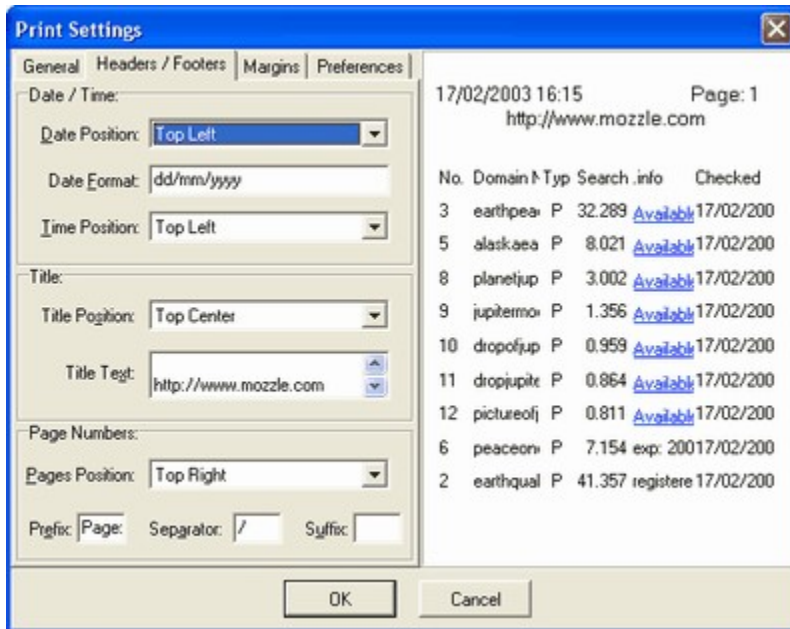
Print Settings

General | Headers / Footers | Margins | Preferences

Date / Time:

Date Position: Top Left

Date Format: dd/mm/yyyy

Time Position: Top Left

Title:

Title Position: Top Center

Title Text: http://www.mozzle.com

Page Numbers:

Pages Position: Top Right

Prefix: Page: Separator: / Suffix:

17/02/2003 16:15 Page: 1
http://www.mozzle.com

| No. | Domain N | Typ | Search | .info | Checked |
|---|---|---|---|---|---|
| 3 | earthpea | P | 32.289 | Availabl | 17/02/200 |
| 5 | alaskaea | P | 8.021 | Availabl | 17/02/200 |
| 8 | planetjup | P | 3.002 | Availabl | 17/02/200 |
| 9 | jupitermo | P | 1.356 | Availabl | 17/02/200 |
| 10 | dropofjup | P | 0.959 | Availabl | 17/02/200 |
| 11 | dropjupite | P | 0.864 | Availabl | 17/02/200 |
| 12 | pictureofj | P | 0.811 | Availabl | 17/02/200 |
| 6 | peaceon | P | 7.154 | exp: 200 | 17/02/200 |
| 2 | earthqual | P | 41.357 | registere | 17/02/200 |

OK Cancel